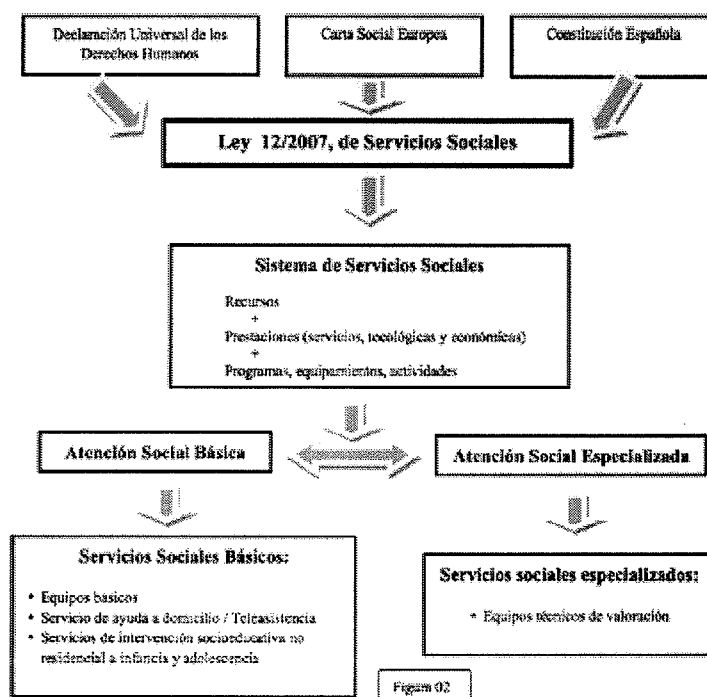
Declaración Universal de los Derechos Humanos

Carta Social Europea

Constitución Española

Ley 12/2007, de Servicios Sociales

Sistema de Servicios Sociales

Recursos
+
Prestaciones (servicios, tecnológicas y económicas)
+
Programas, equipamientos, actividades

Atención Social Básica

Atención Social Especializada

Servicios Sociales Básicos:

• Equipos basicos
• Servicio de ayuda a domicilio / Teleasistencia
• Servicios de intervención socioeducativa no residencial a infancia y adolescencia

Servicios sociales especializados:

• Equipos técnicos de valoración

Figura 02